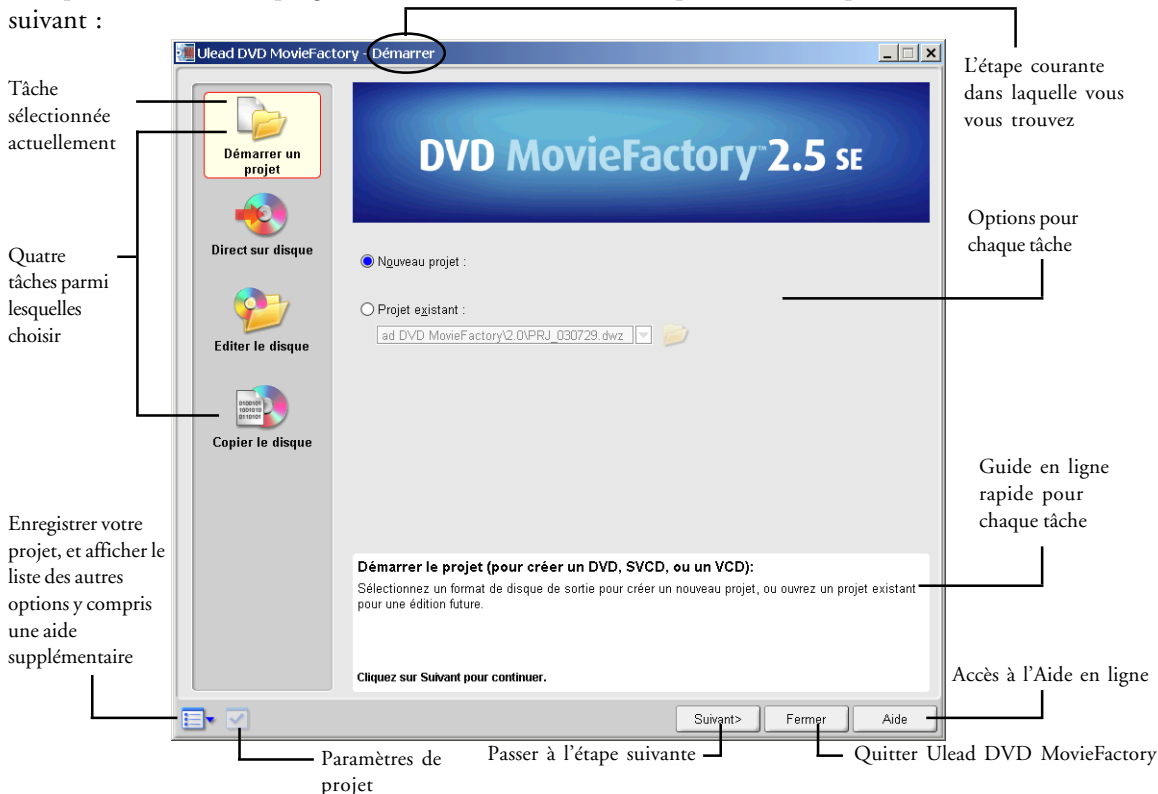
suivant :

Ulead DVD MovieFactory - Démarrer

L'étape courante dans laquelle vous vous trouvez

Tâche sélectionnée actuellement

Démarrer un projet

DVD MovieFactory™ 2.5 SE

Options pour chaque tâche

Quatre tâches parmi lesquelles choisir

Direct sur disque

Nouveau projet :

Projet existant :

ad DVD MovieFactory\2.0\PRJ_030729.dwz

Editer le disque

Copier le disque

Guide en ligne rapide pour chaque tâche

Enregistrer votre projet, et afficher le liste des autres options y compris une aide supplémentaire

Démarrer le projet (pour créer un DVD, SVCD, ou un VCD):
Sélectionnez un format de disque de sortie pour créer un nouveau projet, ou ouvrez un projet existant pour une édition future.

Cliquez sur Suivant pour continuer.

Accès à l'Aide en ligne

Suivant>

Fermer

Aide

Paramètres de projet

Passer à l'étape suivante

Quitter Ulead DVD MovieFactory